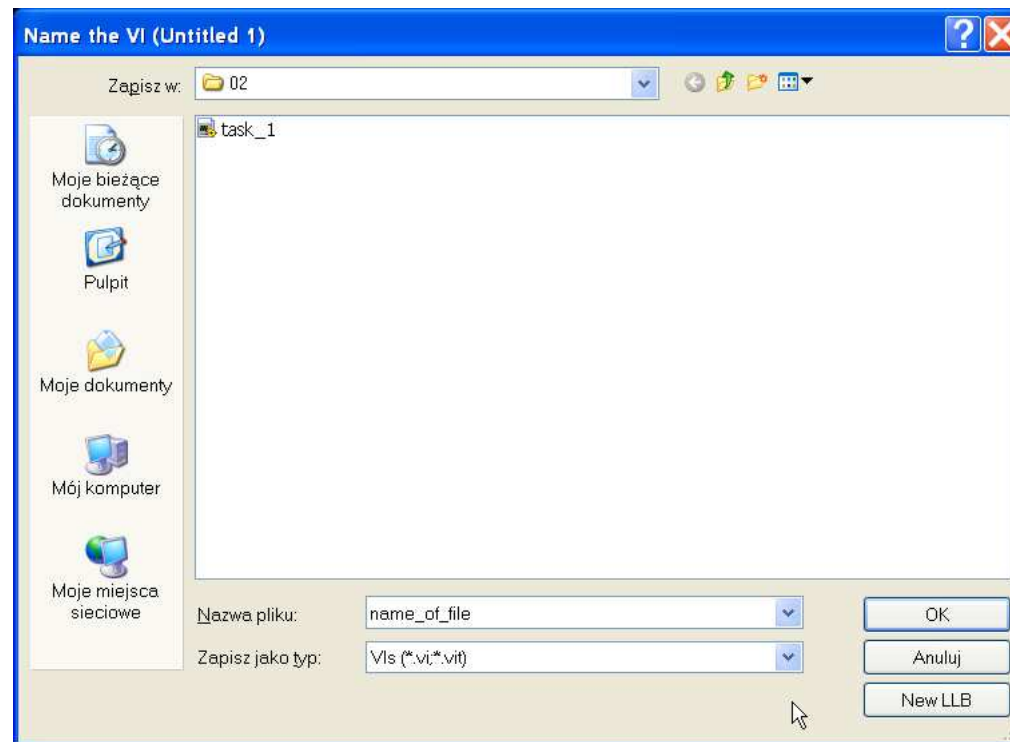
Name the VI (Untitled 1)

Zapisz w: 02

task_1

Moje bieżące dokumenty

Pulpit

Moje dokumenty

Mój komputer

Moje miejsca sieciowe

Nazwa pliku: name_of_file

Zapisz jako typ: VIs (*.vi;*.vit)

OK

Anuluj

New LLB